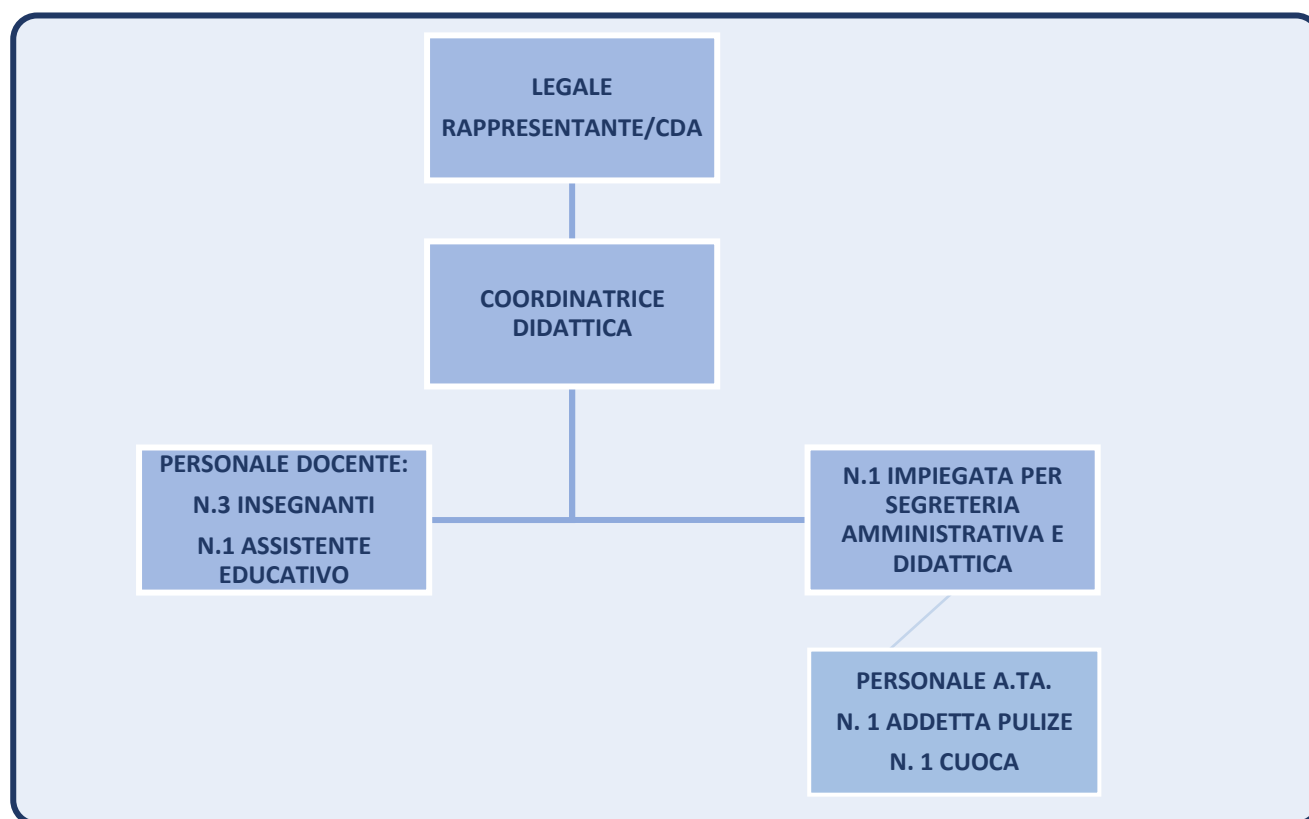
LEGALE RAPPRESENTANTE/CDA

COORDINATRICE DIDATTICA

PERSONALE DOCENTE:

N.3 INSEGNANTI

N.1 ASSISTENTE EDUCATIVO

N.1 IMPIEGATA PER SEGRETERIA AMMINISTRATIVA E DIDATTICA

PERSONALE A.TA.

N. 1 ADDETTA PULIZE

N. 1 CUOCA